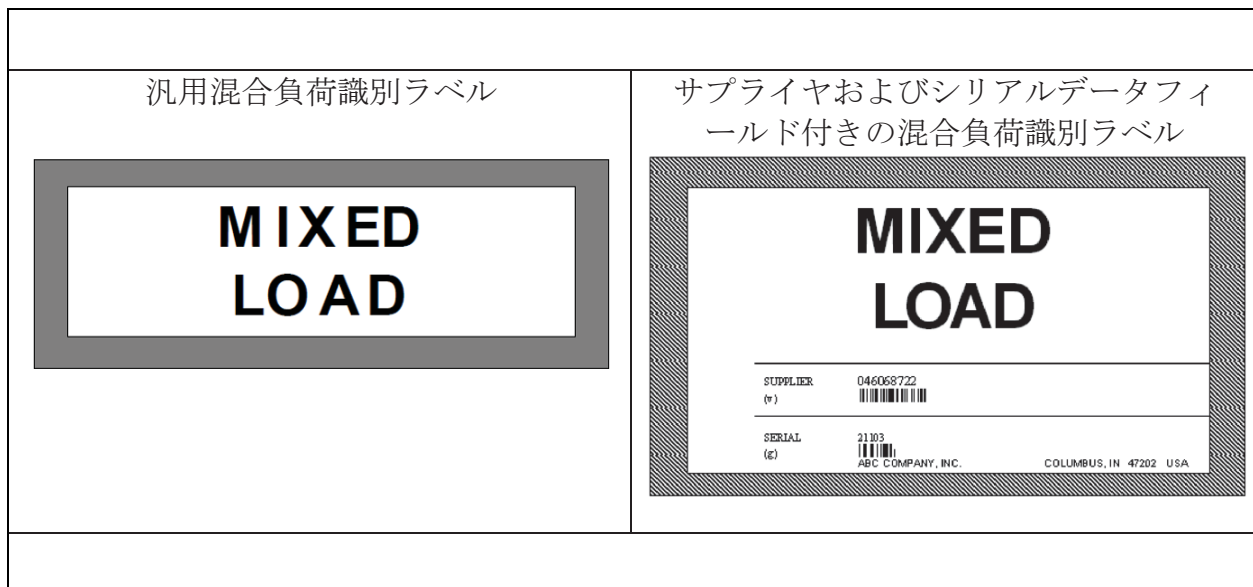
| 汎用混合負荷識別ラベル | サプライヤおよびシリアルデータフィールド付きの混合負荷識別ラベル |
|---|---|
| MIXED LOAD | MIXED LOAD<br>SUPPLIER (v) 046068722<br>SERIAL (g) 21103<br>ABC COMPANY, INC. COLUMBUS, IN 47202 USA |